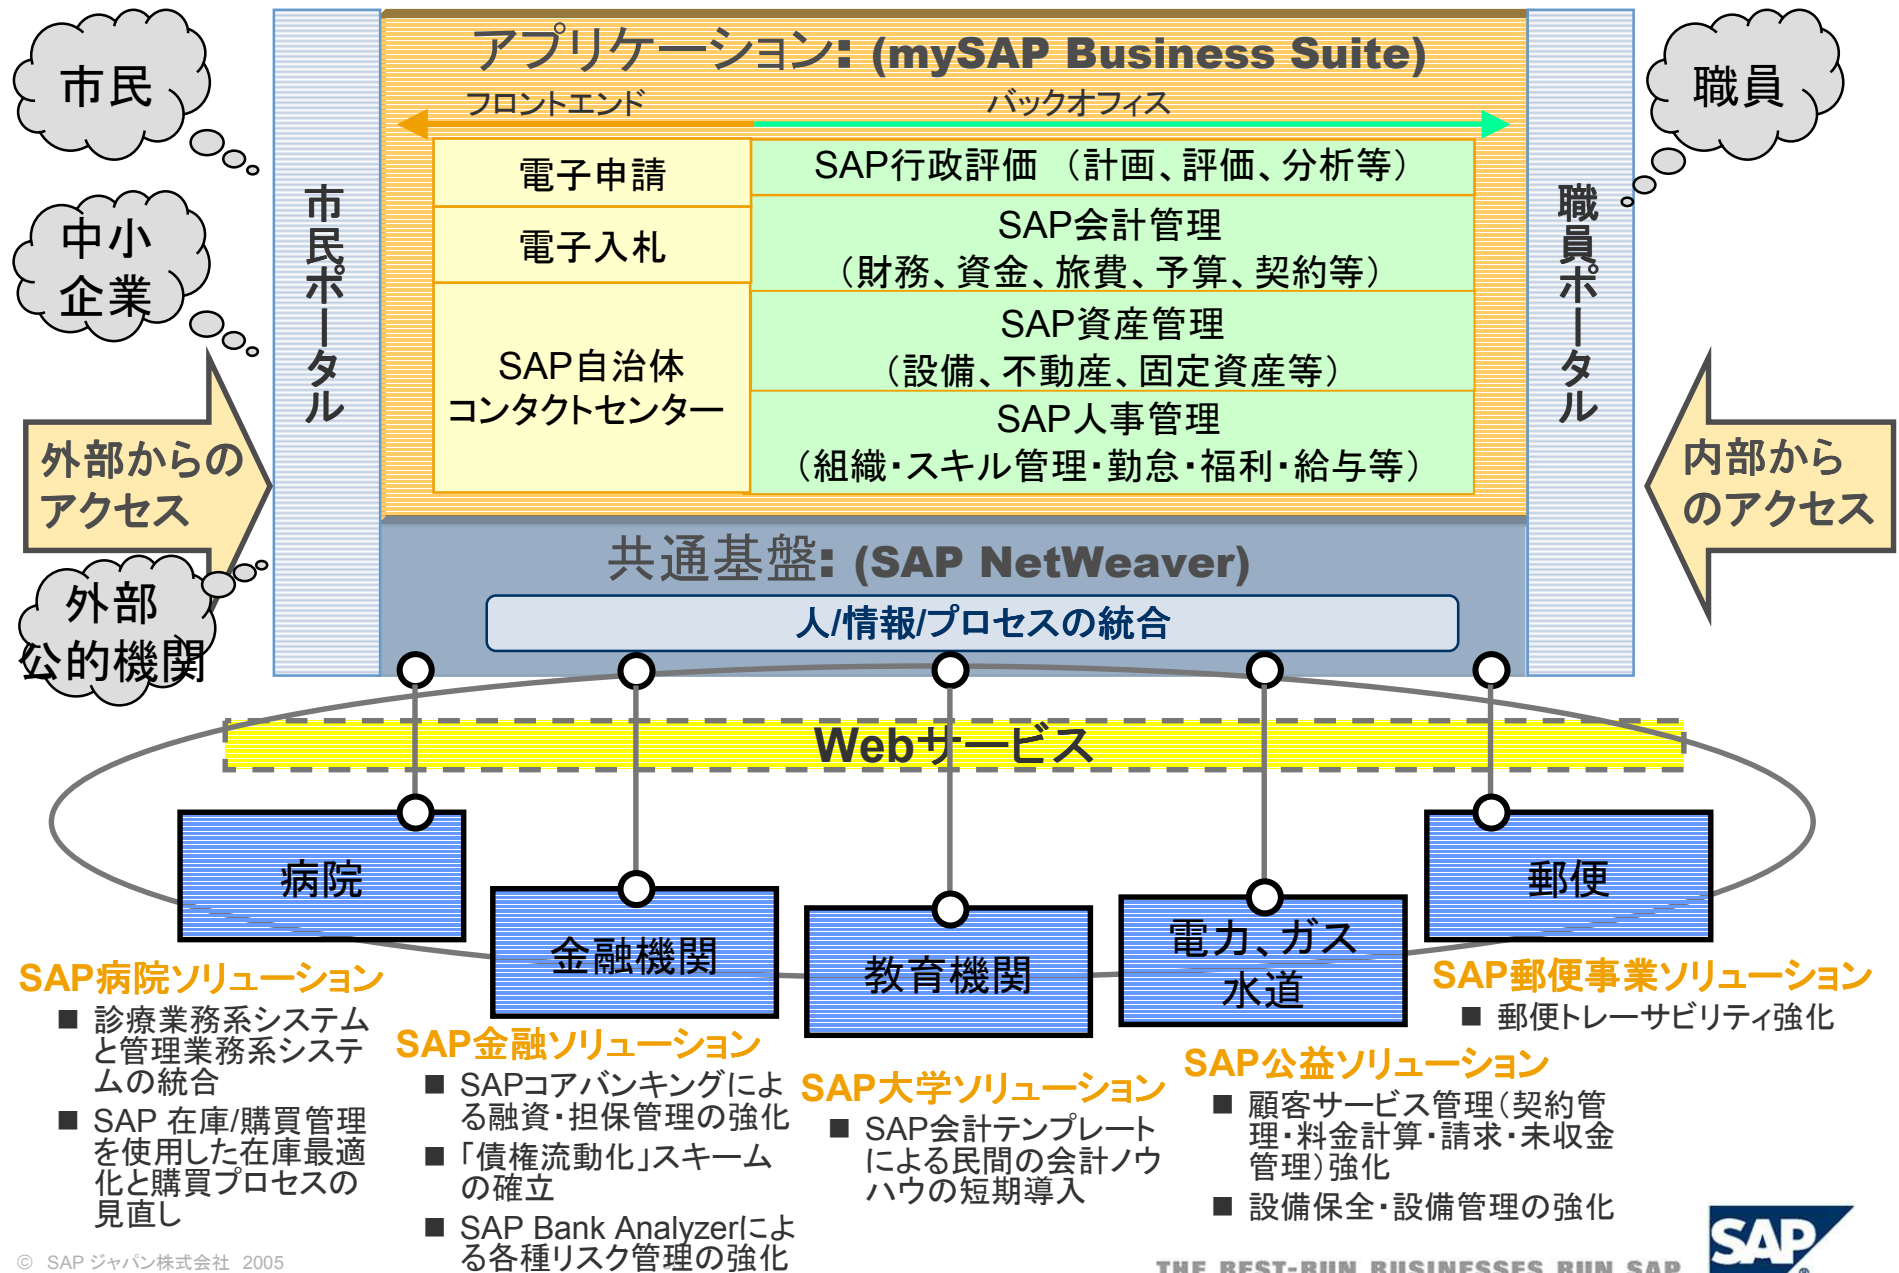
市民

中小企業

外部からのアクセス

外部公的機関

市民ポータル

アプリケーション: (mySAP Business Suite)

フロントエンド　バックオフィス

| 電子申請 | SAP行政評価　（計画、評価、分析等） |
|---|---|
| 電子入札 | SAP会計管理（財務、資金、旅費、予算、契約等） |
| SAP自治体コンタクトセンター | SAP資産管理（設備、不動産、固定資産等） |
| | SAP人事管理（組織・スキル管理・勤怠・福利・給与等） |

職員

職員ポータル

内部からのアクセス

共通基盤: (SAP NetWeaver)

人/情報/プロセスの統合

Webサービス

病院

金融機関

教育機関

電力、ガス水道

郵便

SAP病院ソリューション
■ 診療業務系システムと管理業務系システムの統合
■ SAP 在庫/購買管理を使用した在庫最適化と購買プロセスの見直し

SAP金融ソリューション
■ SAPコアバンキングによる融資・担保管理の強化
■ 「債権流動化」スキームの確立
■ SAP Bank Analyzerによる各種リスク管理の強化

SAP大学ソリューション
■ SAP会計テンプレートによる民間の会計ノウハウの短期導入

SAP公益ソリューション
■ 顧客サービス管理(契約管理・料金計算・請求・未収金管理)強化
■ 設備保全・設備管理の強化

SAP郵便事業ソリューション
■ 郵便トレーサビリティ強化

© SAP ジャパン株式会社 2005

THE BEST-RUN BUSINESSES RUN SAP

SAP